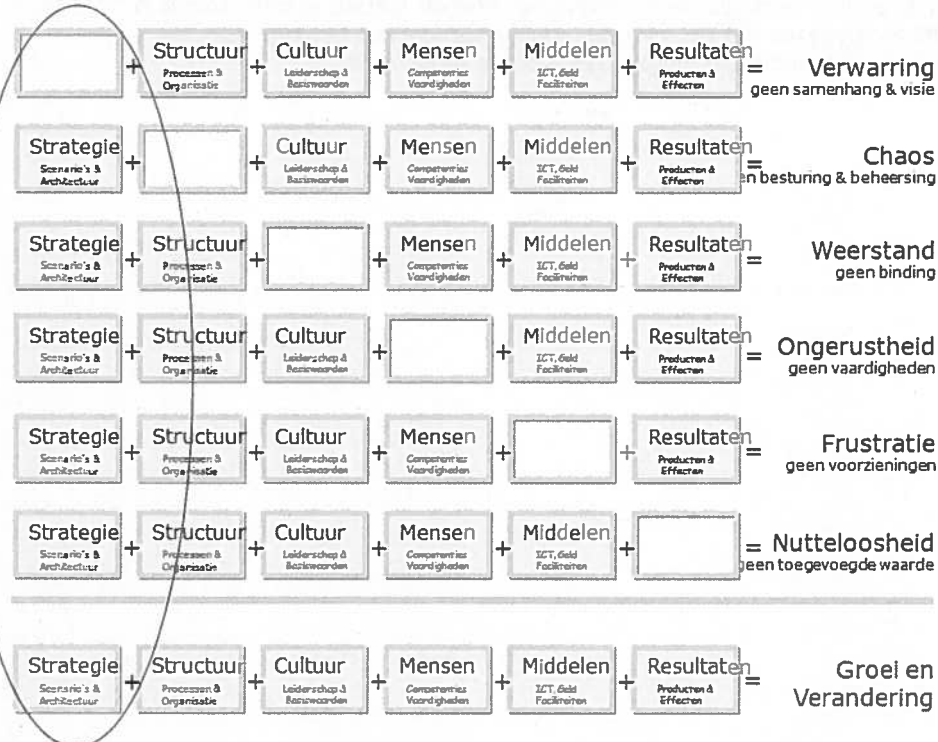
+ Structuur Processen & Organisatie + Cultuur Leiderschap & Basiswaarden + Mensen Competenties Vaardigheden + Middelen ICT, Geld Faciliteiten + Resultaten Producten & Effecten = Verwarring geen samenhang & visie

Strategie Scenario's & Architectuur + + Cultuur Leiderschap & Basiswaarden + Mensen Competenties Vaardigheden + Middelen ICT, Geld Faciliteiten + Resultaten Producten & Effecten = Chaos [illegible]en besturing & beheersing

Strategie Scenario's & Architectuur + Structuur Processen & Organisatie + + Mensen Competenties Vaardigheden + Middelen ICT, Geld Faciliteiten + Resultaten Producten & Effecten = Weerstand geen binding

Strategie Scenario's & Architectuur + Structuur Processen & Organisatie + Cultuur Leiderschap & Basiswaarden + + Middelen ICT, Geld Faciliteiten + Resultaten Producten & Effecten = Ongerustheid geen vaardigheden

Strategie Scenario's & Architectuur + Structuur Processen & Organisatie + Cultuur Leiderschap & Basiswaarden + Mensen Competenties Vaardigheden + + Resultaten Producten & Effecten = Frustratie geen voorzieningen

Strategie Scenario's & Architectuur + Structuur Processen & Organisatie + Cultuur Leiderschap & Basiswaarden + Mensen Competenties Vaardigheden + Middelen ICT, Geld Faciliteiten + = Nutteloosheid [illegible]een toegevoegde waarde

Strategie Scenario's & Architectuur + Structuur Processen & Organisatie + Cultuur Leiderschap & Basiswaarden + Mensen Competenties Vaardigheden + Middelen ICT, Geld Faciliteiten + Resultaten Producten & Effecten = Groei en Verandering